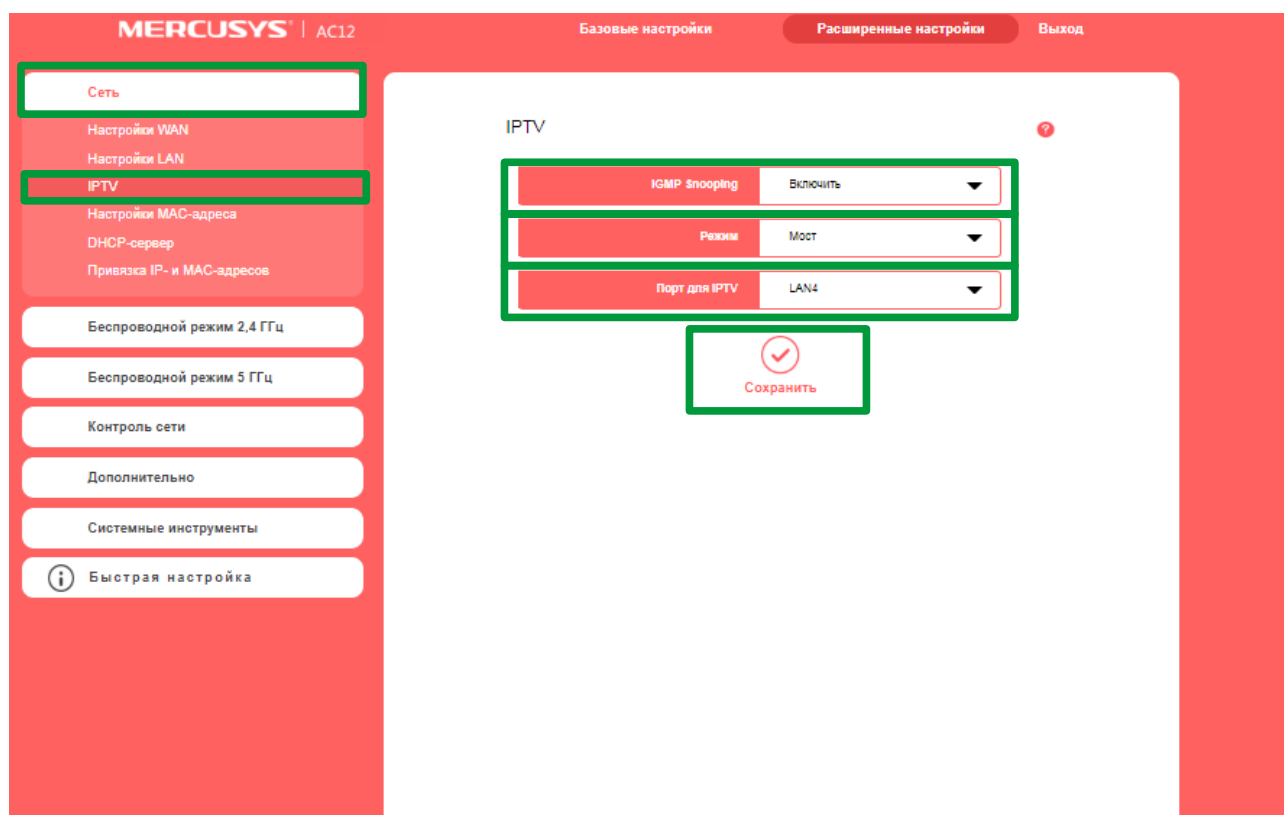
MERCUSYS | AC12

Базовые настройки
Расширенные настройки
Выход

Сеть
Настройки WAN
Настройки LAN
IPTV
Настройки MAC-адреса
DHCP-сервер
Привязка IP- и MAC-адресов

Беспроводной режим 2,4 ГГц
Беспроводной режим 5 ГГц
Контроль сети
Дополнительно
Системные инструменты
Быстрая настройка

IPTV

| IGMP Snooping | Включить |
|---|---|
| Режим | Мост |
| Порт для IPTV | LAN4 |

Сохранить